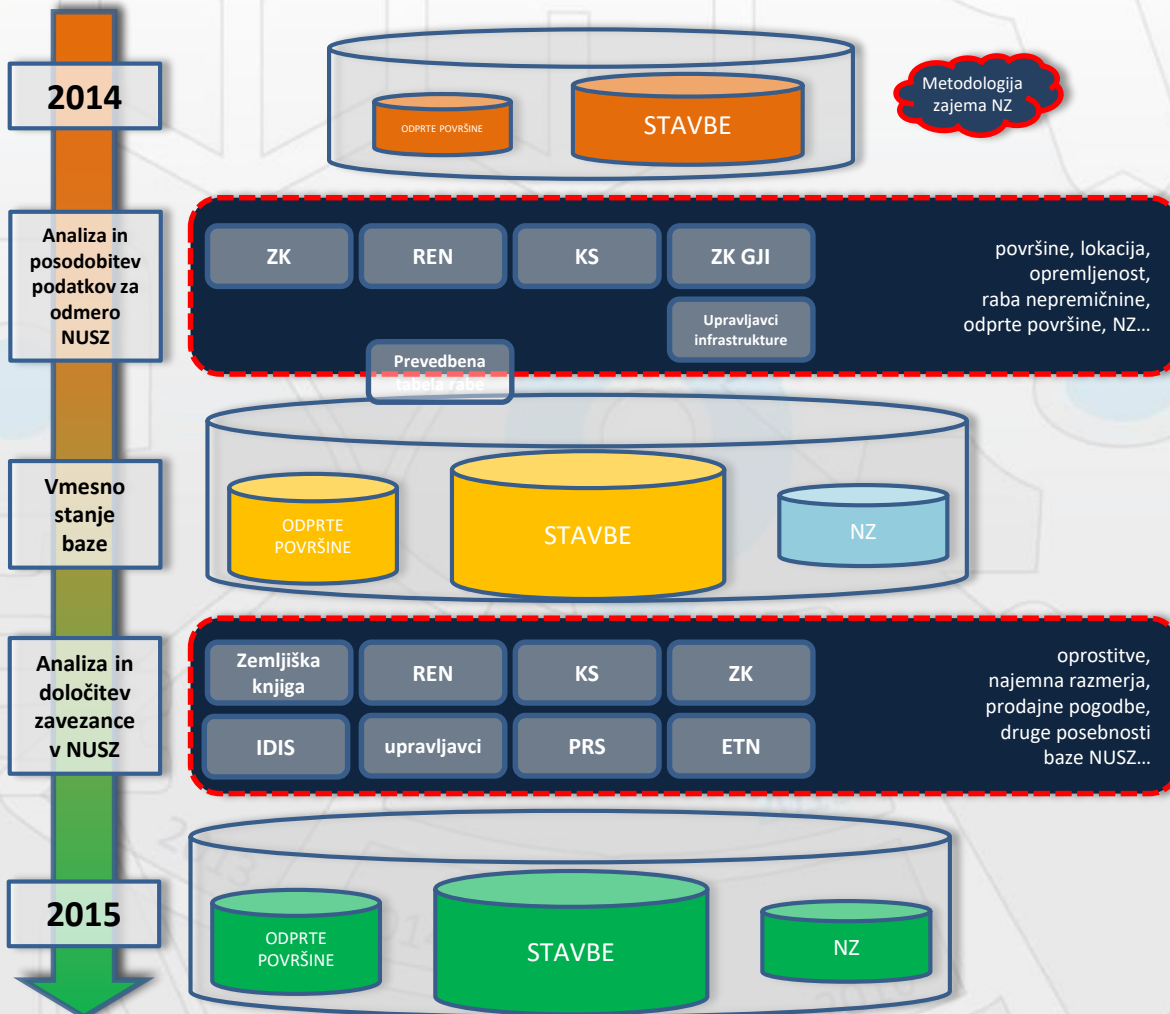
2014

ODPRTE POVRŠINE

STAVBE

Metodologija zajema NZ

Analiza in posodobitev podatkov za odmero NUSZ

ZK

REN

KS

ZK GJI

Upravljavci infrastrukture

Prevedbena tabela rabe

površine, lokacija, opremljenost, raba nepremičnine, odprte površine, NZ…

Vmesno stanje baze

ODPRTE POVRŠINE

STAVBE

NZ

Analiza in določitev zavezance v NUSZ

Zemljiška knjiga

REN

KS

ZK

IDIS

upravljavci

PRS

ETN

oprostitve, najemna razmerja, prodajne pogodbe, druge posebnosti baze NUSZ…

2015

ODPRTE POVRŠINE

STAVBE

NZ